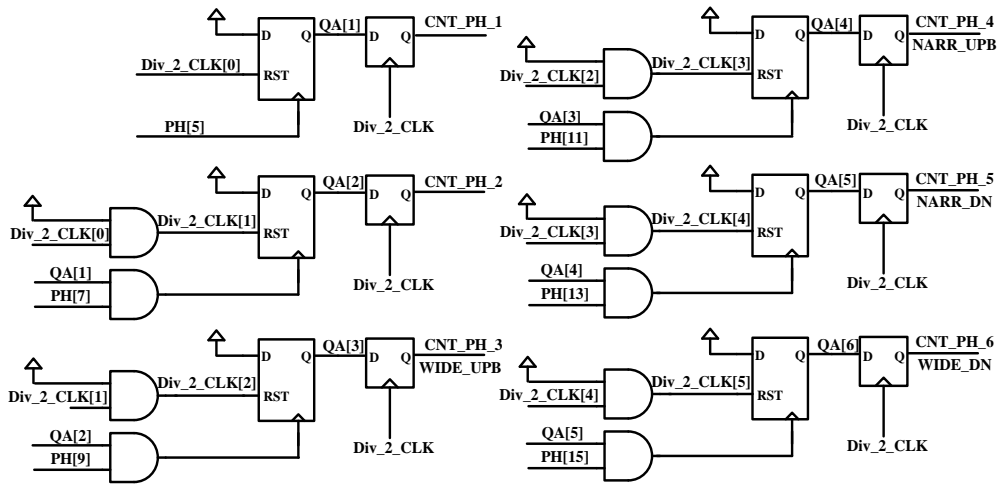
D
Q
QA[1]
D
Q
CNT_PH_1
Div_2_CLK[0]
RST
PH[5]
Div_2_CLK

D
Q
QA[4]
D
Q
CNT_PH_4
NARR_UPB
Div_2_CLK[2]
Div_2_CLK[3]
RST
QA[3]
PH[11]
Div_2_CLK

D
Q
QA[2]
D
Q
CNT_PH_2
Div_2_CLK[0]
Div_2_CLK[1]
RST
QA[1]
PH[7]
Div_2_CLK

D
Q
QA[5]
D
Q
CNT_PH_5
NARR_DN
Div_2_CLK[3]
Div_2_CLK[4]
RST
QA[4]
PH[13]
Div_2_CLK

D
Q
QA[3]
D
Q
CNT_PH_3
WIDE_UPB
Div_2_CLK[1]
Div_2_CLK[2]
RST
QA[2]
PH[9]
Div_2_CLK

D
Q
QA[6]
D
Q
CNT_PH_6
WIDE_DN
Div_2_CLK[4]
Div_2_CLK[5]
RST
QA[5]
PH[15]
Div_2_CLK